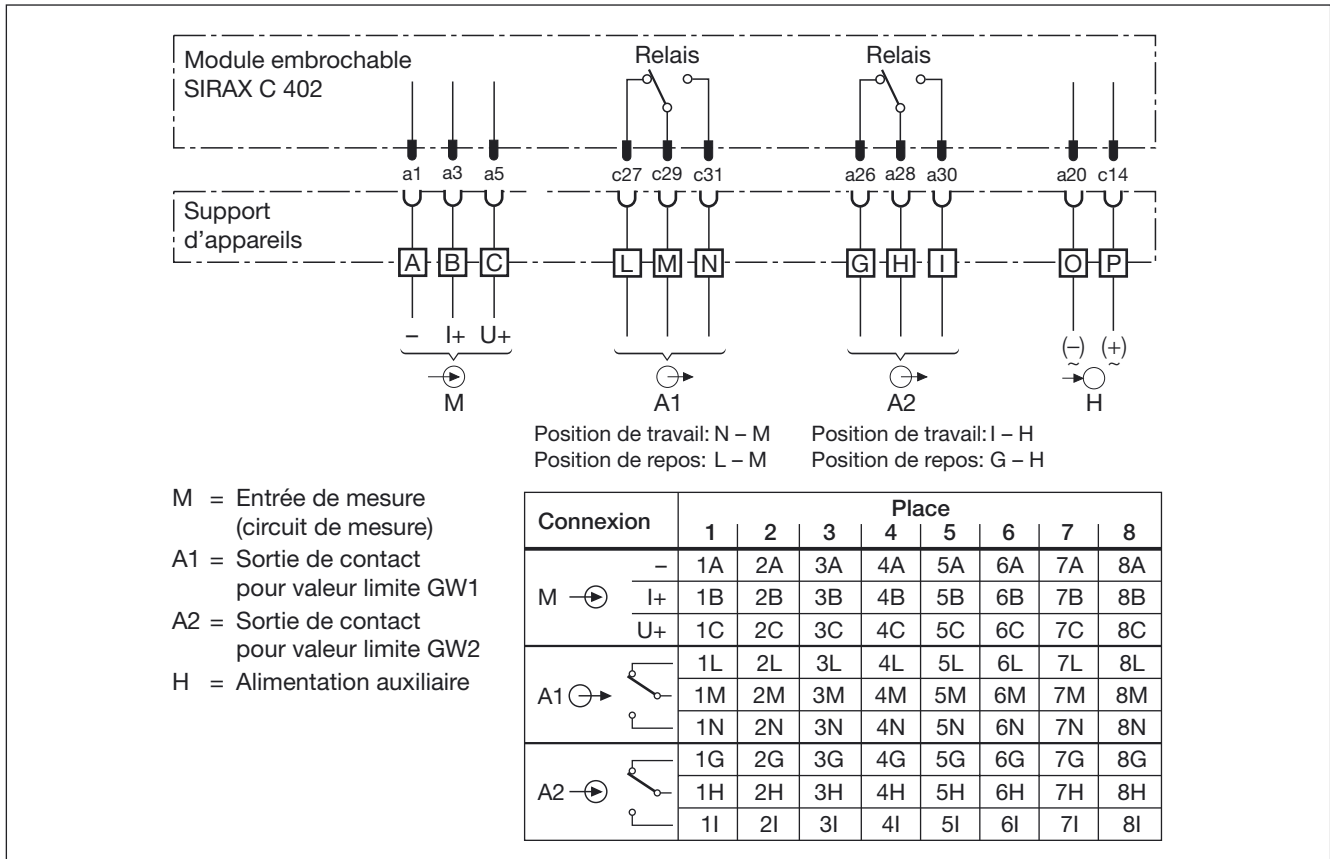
Module embrochable
SIRAX C 402

Relais

Relais

a1 a3 a5

c27 c29 c31

a26 a28 a30

a20 c14

Support
d'appareils

A B C

L M N

G H I

O P

– I+ U+

M

A1

A2

(–) (+)
~ ~

H

Position de travail: N – M
Position de repos: L – M

Position de travail: I – H
Position de repos: G – H

M = Entrée de mesure (circuit de mesure)
A1 = Sortie de contact pour valeur limite GW1
A2 = Sortie de contact pour valeur limite GW2
H = Alimentation auxiliaire

| Connexion | | Place 1 | 2 | 3 | 4 | 5 | 6 | 7 | 8 |
|---|---|---|---|---|---|---|---|---|---|
| M | – | 1A | 2A | 3A | 4A | 5A | 6A | 7A | 8A |
| | I+ | 1B | 2B | 3B | 4B | 5B | 6B | 7B | 8B |
| | U+ | 1C | 2C | 3C | 4C | 5C | 6C | 7C | 8C |
| A1 | | 1L | 2L | 3L | 4L | 5L | 6L | 7L | 8L |
| | | 1M | 2M | 3M | 4M | 5M | 6M | 7M | 8M |
| | | 1N | 2N | 3N | 4N | 5N | 6N | 7N | 8N |
| A2 | | 1G | 2G | 3G | 4G | 5G | 6G | 7G | 8G |
| | | 1H | 2H | 3H | 4H | 5H | 6H | 7H | 8H |
| | | 1I | 2I | 3I | 4I | 5I | 6I | 7I | 8I |